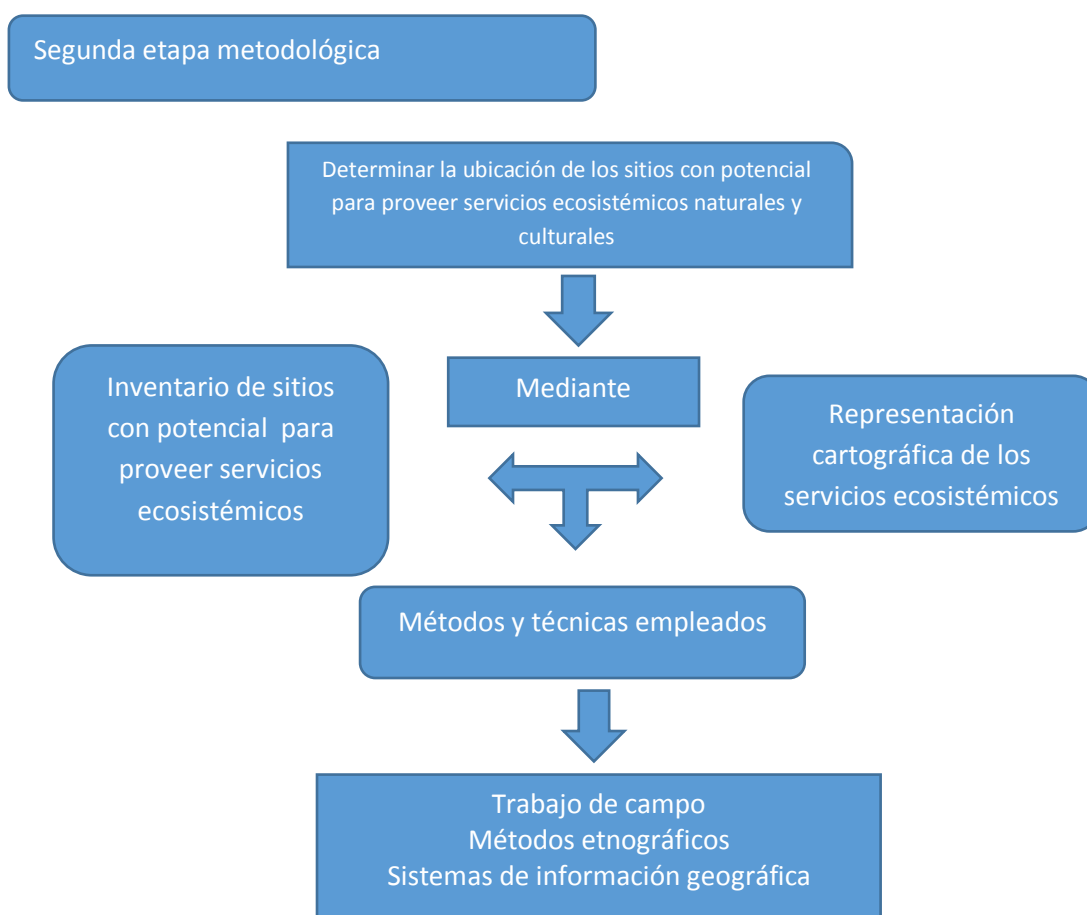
Segunda etapa metodológica

Determinar la ubicación de los sitios con potencial para proveer servicios ecosistémicos naturales y culturales

Mediante

Inventario de sitios con potencial para proveer servicios ecosistémicos

Representación cartográfica de los servicios ecosistémicos

Métodos y técnicas empleados

Trabajo de campo
Métodos etnográficos
Sistemas de información geográfica